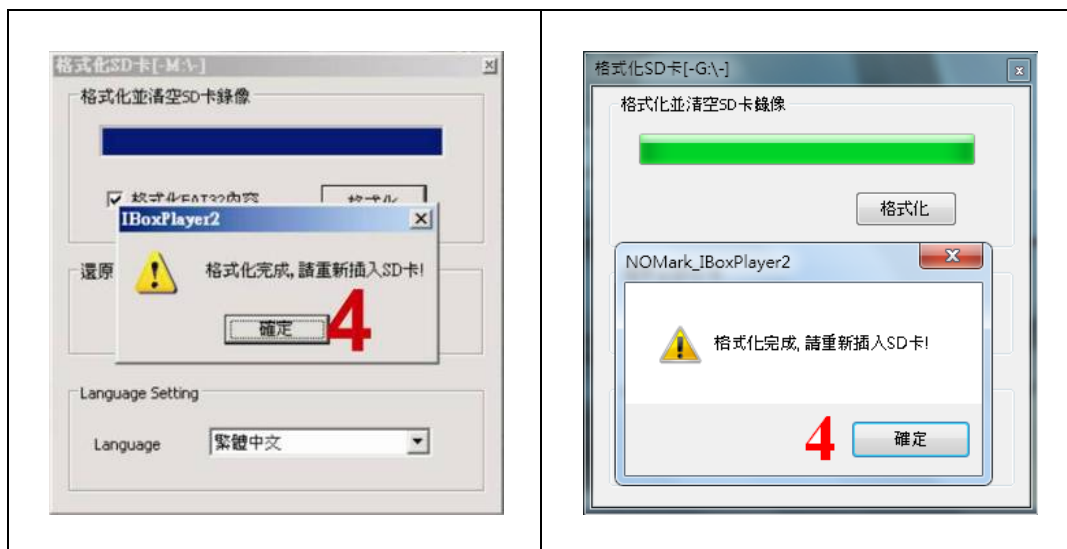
| 格式化SD卡[-M:\-] ✕ 格式化並清空SD卡錄像 ☑ 格式化FAT32內容 格式化 IBoxPlayer2 ✕ 還原 格式化完成, 請重新插入SD卡! 確定 4 Language Setting Language 繁體中文 | 格式化SD卡[-G:\-] ✕ 格式化並清空SD卡錄像 格式化 NOMark_IBoxPlayer2 ✕ 格式化完成, 請重新插入SD卡! 4 確定 |
|---|---|